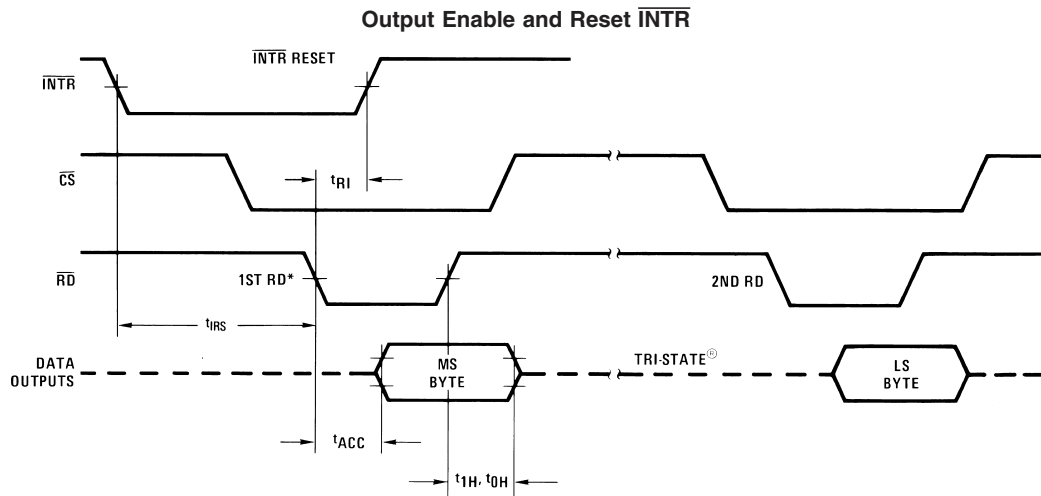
Output Enable and Reset $\overline{INTR}$

$\overline{INTR}$ RESET

$\overline{INTR}$

$\overline{CS}$

$t_{RI}$

$\overline{RD}$

1ST RD*

2ND RD

$t_{IRS}$

DATA OUTPUTS

MS BYTE

TRI-STATE®

LS BYTE

$t_{ACC}$

$t_{1H}$, $t_{0H}$